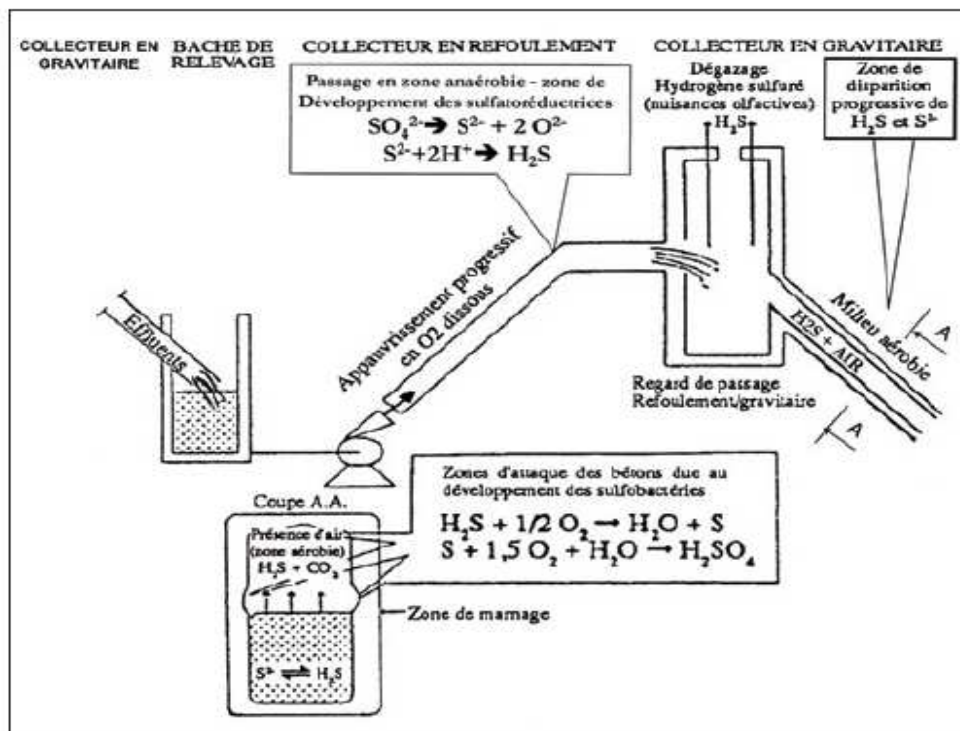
COLLECTEUR EN GRAVITAIRE

BACHE DE RELEVAGE

COLLECTEUR EN REFOULEMENT

COLLECTEUR EN GRAVITAIRE

Passage en zone anaérobie - zone de Développement des sulfatoréductrices
$SO_4^{2-} \rightarrow S^{2-} + 2 O^{2-}$
$S^{2-} + 2H^+ \rightarrow H_2S$

Dégazage Hydrogène sulfuré (nuisances olfactives)

$H_2S$

Zone de disparition progressive de $H_2S$ et $S^{2-}$

Effluents

Appauvrissement progressif en O2 dissous

Milieu aérobie

H2S + AIR

A

A

Regard de passage Refoulement/gravitaire

Zones d'attaque des bétons due au développement des sulfobactéries
$H_2S + 1/2 O_2 \rightarrow H_2O + S$
$S + 1,5 O_2 + H_2O \rightarrow H_2SO_4$

Coupe A.A.

Présence d'air (zone aérobie)
$H_2S + CO_2$

Zone de marnage

$S^{2-} \rightleftharpoons H_2S$